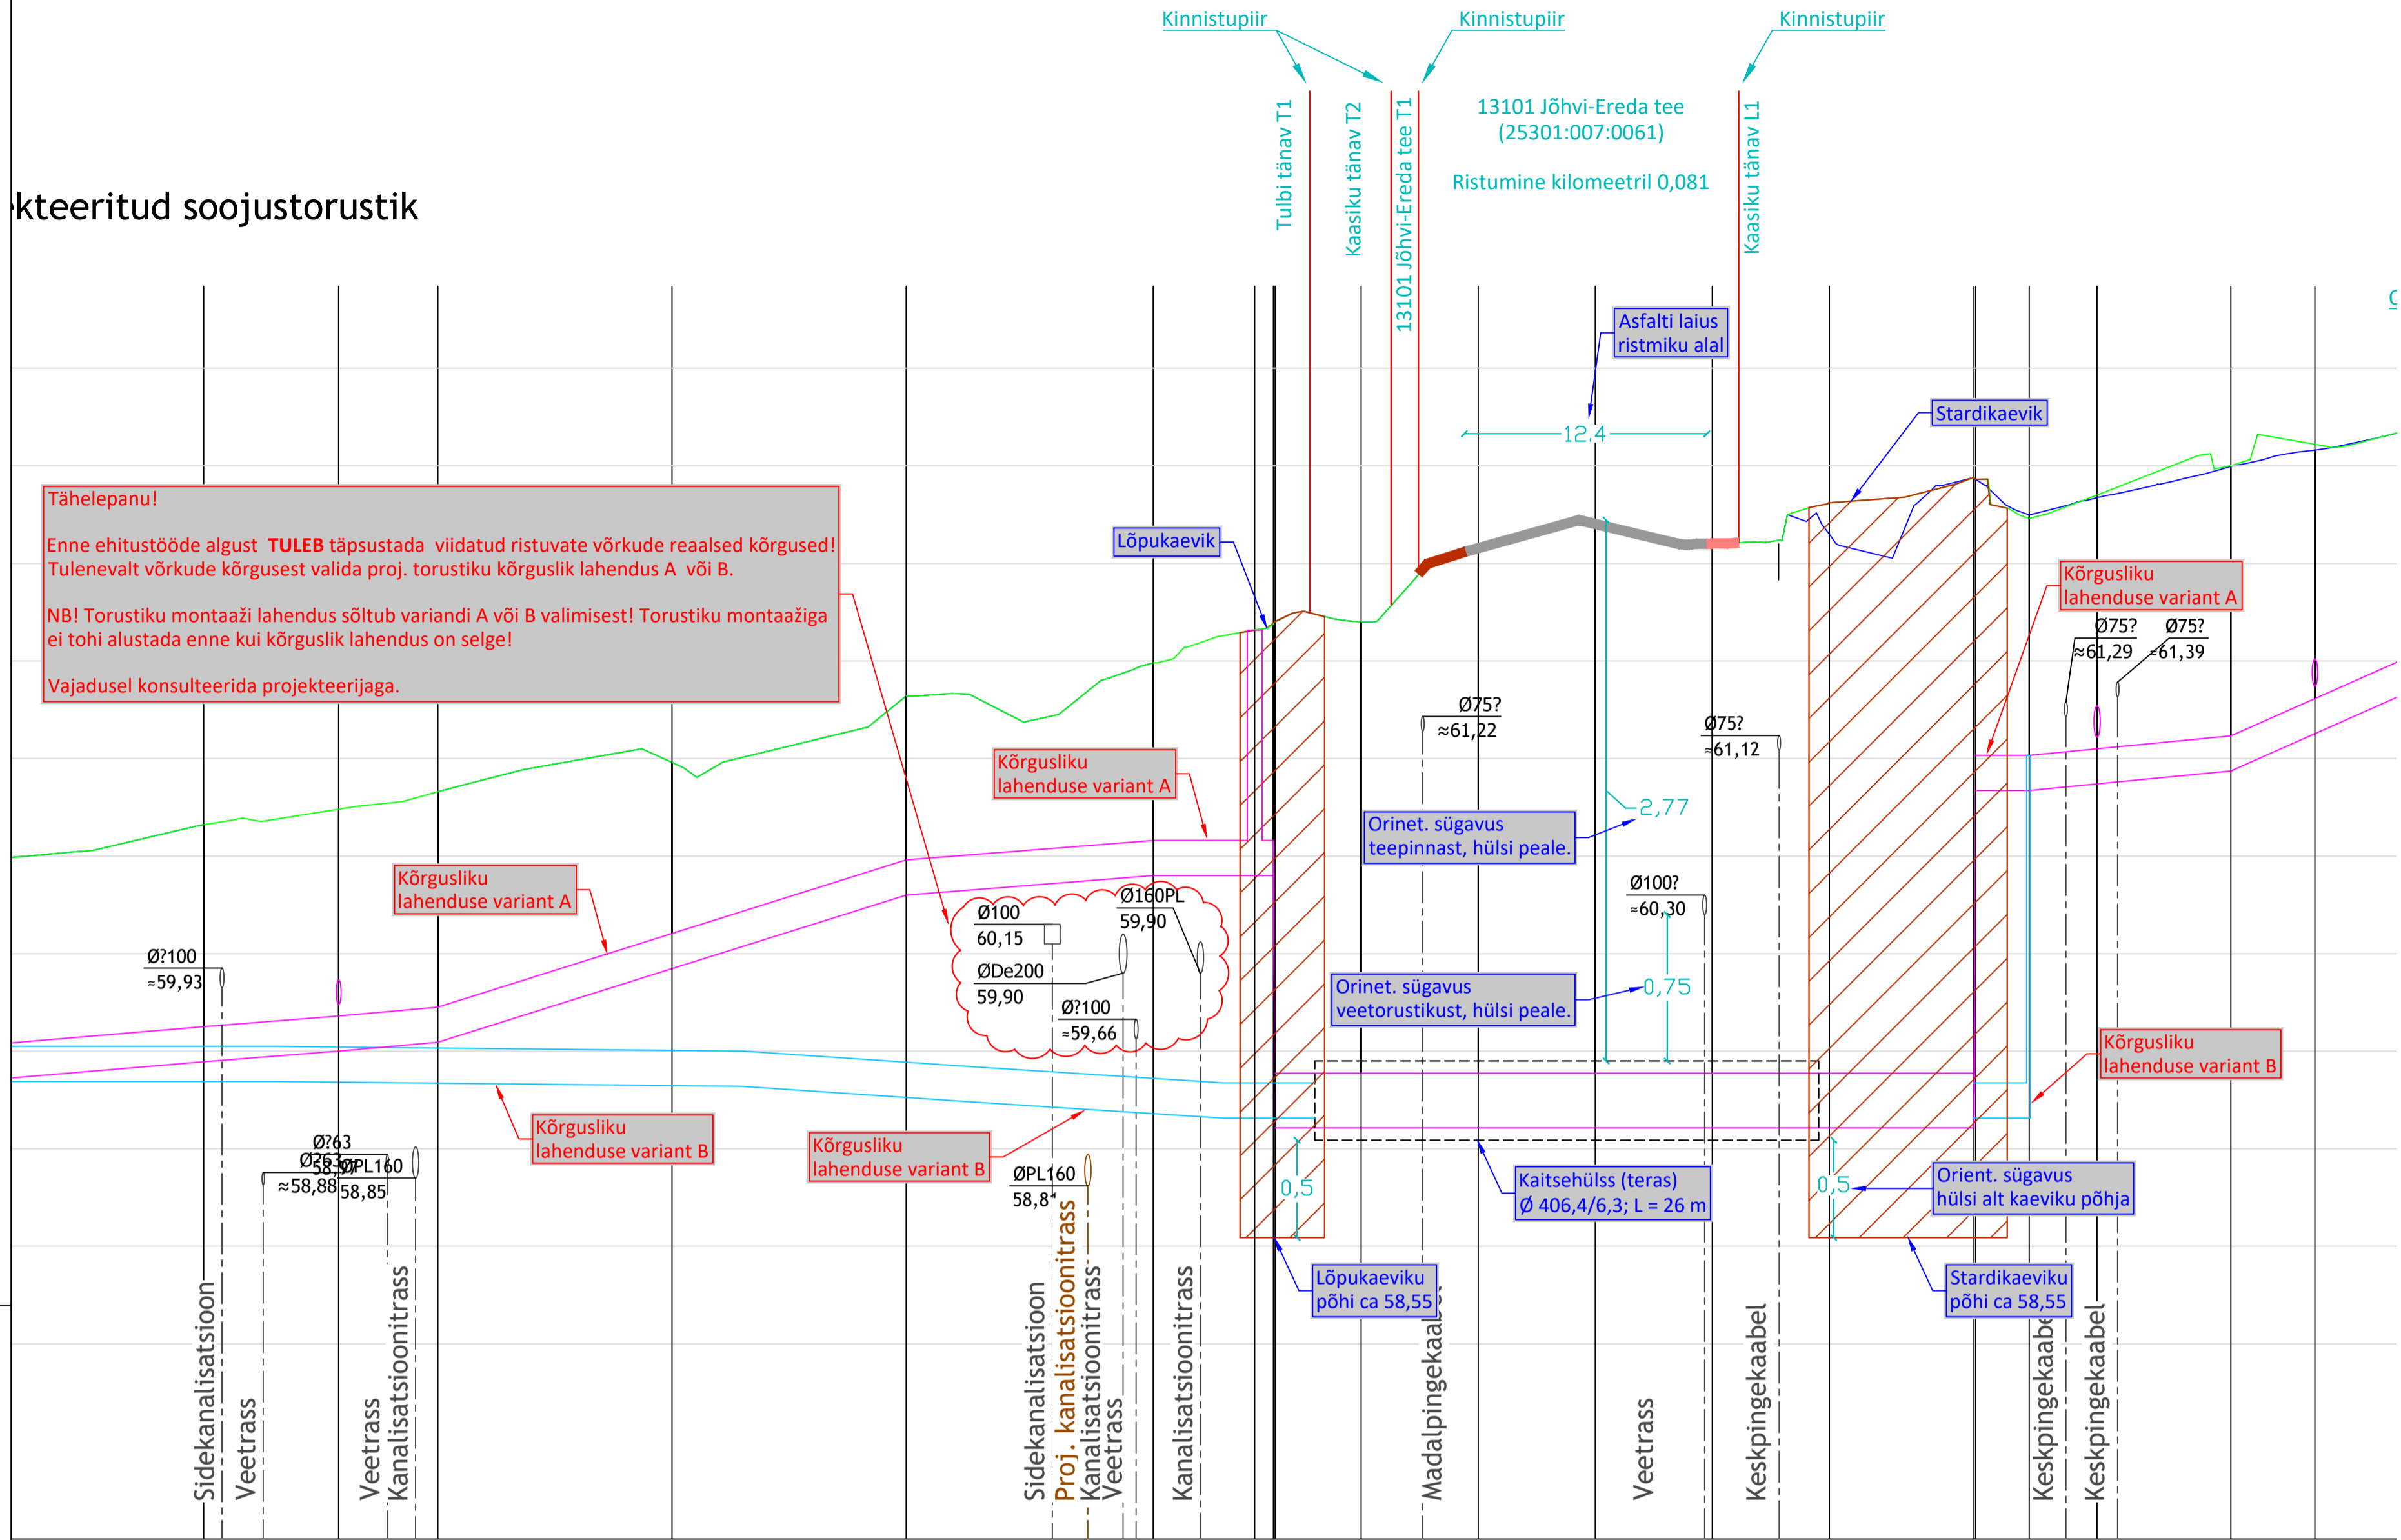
kteeritud soojustorustik

Kinnistupiir
Kinnistupiir
Kinnistupiir

Tulbi tänav T1
Kaasiku tänav T2
13101 Jõhvi-Ereda tee T1

13101 Jõhvi-Ereda tee
(25301:007:0061)

Ristumine kilomeetril 0,081

Kaasiku tänav L1

Asfalti laius ristmiku alal

12,4

Stardikaevik

Lõpukaevik

Tähelepanu!

Enne ehitustööde algust **TULEB** täpsustada viidatud ristuvate võrkude reaalsed kõrgused! Tulenevalt võrkude kõrgusest valida proj. torustiku kõrguslik lahendus A või B.

NB! Torustiku montaaži lahendus sõltub variandi A või B valimisest! Torustiku montaažiga ei tohi alustada enne kui kõrguslik lahendus on selge!

Vajadusel konsulteerida projekteerijaga.

Kõrgusliku lahenduse variant A

Ø75?
≈61,29

Ø75?
≈61,39

Ø75?
≈61,22

Ø75?
≈61,12

Kõrgusliku lahenduse variant A

2,77

Orinet. sügavus teepinnast, hülsi peale.

Kõrgusliku lahenduse variant A

Ø100
60,15

Ø160PL
59,90

ØDe200
59,90

Ø?100
≈59,66

Ø100?
≈60,30

Ø?100
≈59,93

0,75

Orinet. sügavus veetorustikust, hülsi peale.

Kõrgusliku lahenduse variant B

Ø?63
Ø?63
58,9
ØPL160
≈58,88
58,85

Kõrgusliku lahenduse variant B

Kõrgusliku lahenduse variant B

ØPL160
58,8

0,5

Kaitsehülss (teras)
Ø 406,4/6,3; L = 26 m

0,5

Orient. sügavus hülsi alt kaeviku põhja

Lõpukaeviku põhi ca 58,55

Stardikaeviku põhi ca 58,55

Sidekanalisatsioon
Veetrass
Veetrass
Kanalisatsioonitrass
Sidekanalisatsioon
Proj. kanalisatsioonitrass
Kanalisatsioonitrass
Veetrass
Kanalisatsioonitrass
Madalpingekaabel
Veetrass
Keskpingekaabel
Keskpingekaabel
Keskpingekaabel